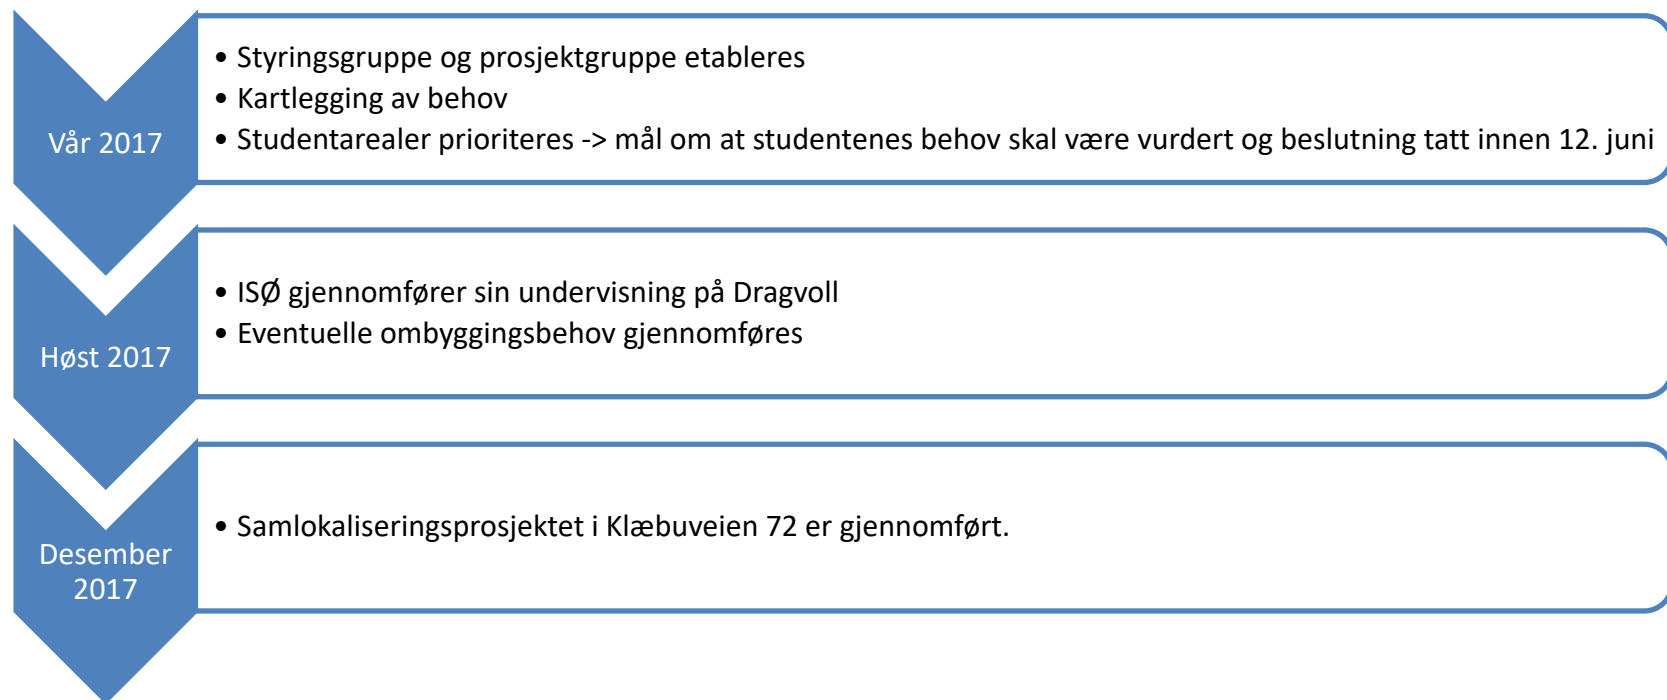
Vår 2017

• Styringsgruppe og prosjektgruppe etableres
• Kartlegging av behov
• Studentarealer prioriteres -> mål om at studentenes behov skal være vurdert og beslutning tatt innen 12. juni

Høst 2017

• ISØ gjennomfører sin undervisning på Dragvoll
• Eventuelle ombyggingsbehov gjennomføres

Desember 2017

• Samlokaliseringsprosjektet i Klæbuveien 72 er gjennomført.